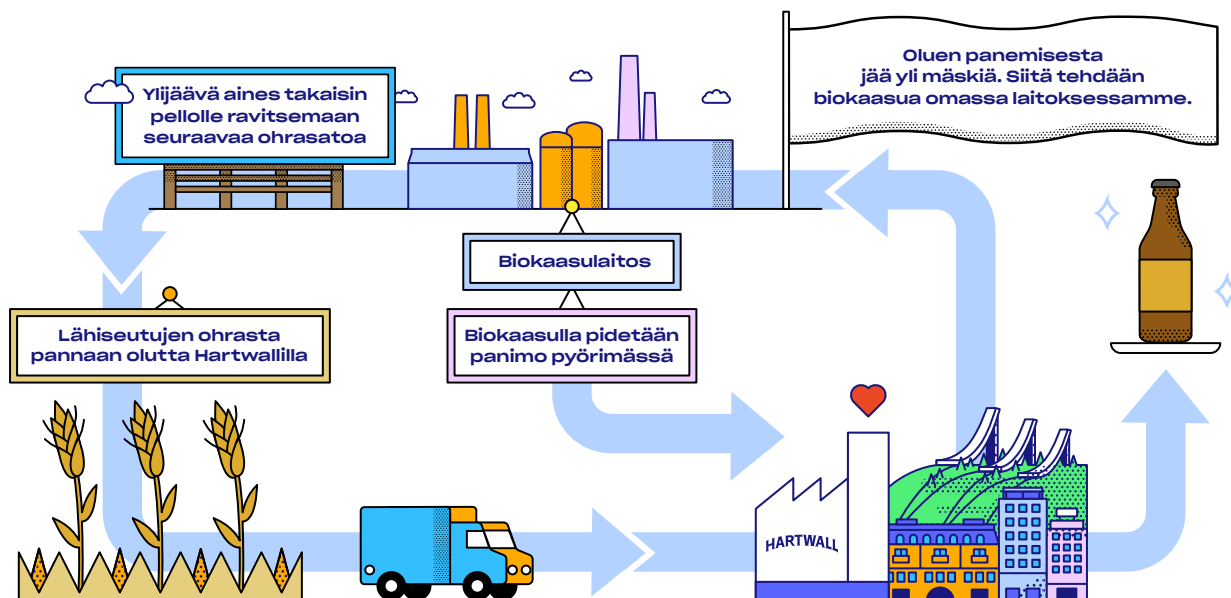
Ylijäävä aines takaisin pellolle ravitsemaan seuraavaa ohrasatoa

Oluen panemisesta jää yli mäskiä. Siitä tehdään biokaasua omassa laitoksessamme.

Biokaasulaitos

Lähiseutujen ohrasta pannaan olutta Hartwallilla

Biokaasulla pidetään panimo pyörimässä

HARTWALL